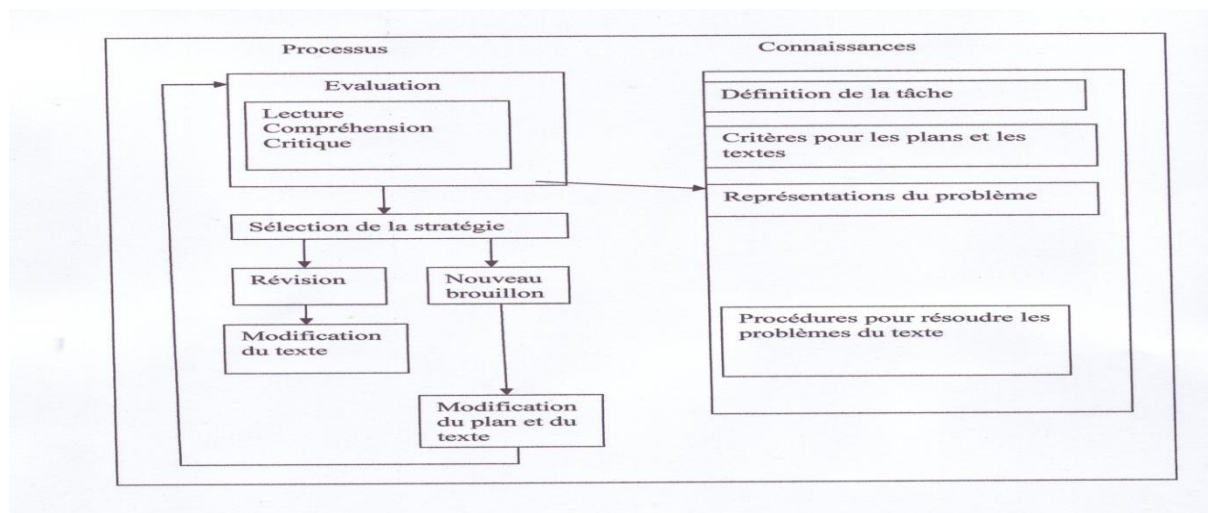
Processus

Evaluation

Lecture
Compréhension
Critique

Sélection de la stratégie

Révision

Nouveau brouillon

Modification du texte

Modification du plan et du texte

Connaissances

Définition de la tâche

Critères pour les plans et les textes

Représentations du problème

Procédures pour résoudre les problèmes du texte